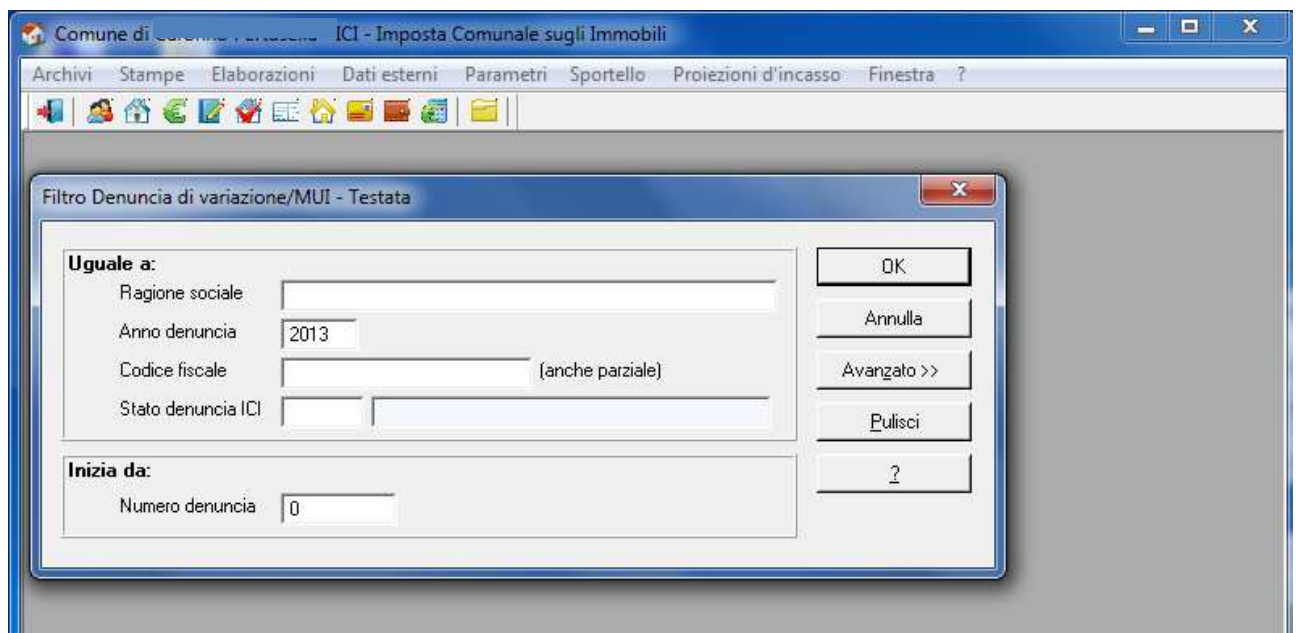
Comune di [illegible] ICI - Imposta Comunale sugli Immobili

Archivi Stampe Elaborazioni Dati esterni Parametri Sportello Proiezioni d'incasso Finestra ?

Filtro Denuncia di variazione/MUI - Testata

Uguale a:
Ragione sociale
Anno denuncia 2013
Codice fiscale (anche parziale)
Stato denuncia ICI

Inizia da:
Numero denuncia 0

OK
Annulla
Avanzato >>
Pulisci
?